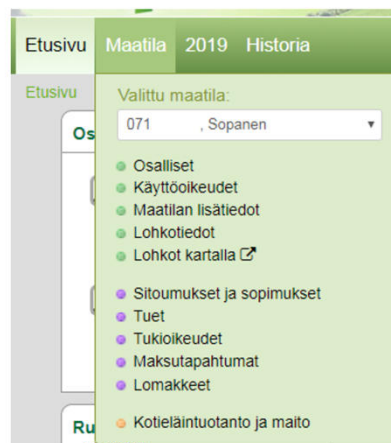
Etusivu Maatila 2019 Historia

Etusivu

Os

Ru

Valittu maatila:

071 , Sopanen

Osalliset
Käyttöoikeudet
Maatilan lisätiedot
Lohkotiedot
Lohkot kartalla

Sitoumukset ja sopimukset
Tuet
Tukioikeudet
Maksutapahtumat
Lomakkeet

Kotieläintuotanto ja maito